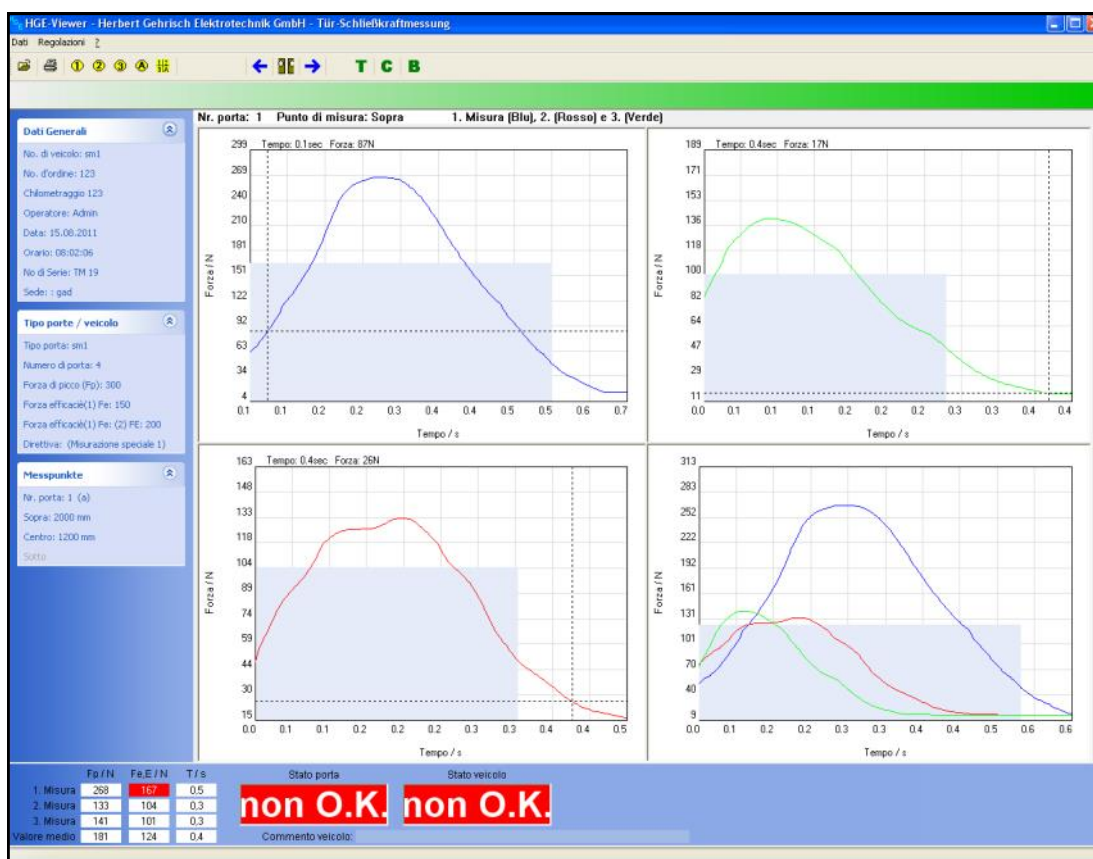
HGE-Viewer - Herbert Gehrisch Elektrotechnik GmbH - Tür-Schließkraftmessung

Dati Regolazioni ?

T C B

Nr. porta: 1 Punto di misura: Sopra 1. Misura (Blu), 2. (Rosso) e 3. (Verde)

Dati Generali
No. di veicolo: sm1
No. d'ordine: 123
Chilometraggio 123
Operatore: Admin
Data: 15.08.2011
Orario: 08:02:06
No di Serie: TM 19
Sede: : gad

Tipo porte / veicolo
Tipo porta: sm1
Numero di porta: 4
Forza di picco (Fp): 300
Forza efficacè(1) Fe: 150
Forza efficacè(1) Fe: (2) FE: 200
Direttiva: (Misurazione speciale 1)

Messpunkte
Nr. porta: 1 (a)
Sopra: 2000 mm
Centro: 1200 mm
Sotto

Tempo: 0.1sec Forza: 87N
299 269 240 210 181 151 122 92 63 34 4
Forza / N
0.1 0.1 0.1 0.2 0.2 0.3 0.3 0.4 0.5 0.5 0.6 0.7
Tempo / s

Tempo: 0.4sec Forza: 17N
189 171 153 136 118 100 82 64 47 29 11
Forza / N
0.0 0.1 0.1 0.1 0.2 0.2 0.2 0.3 0.3 0.3 0.4
Tempo / s

Tempo: 0.4sec Forza: 26N
163 148 133 118 104 89 74 59 44 30 15
Forza / N
0.0 0.1 0.1 0.1 0.2 0.2 0.3 0.3 0.4 0.4 0.5
Tempo / s

313 283 252 222 192 161 131 101 70 40 9
Forza / N
0.0 0.1 0.2 0.2 0.3 0.3 0.4 0.4 0.5 0.6 0.6
Tempo / s

| | Fp / N | Fe,E / N | T / s |
|---|---|---|---|
| 1. Misura | 268 | 167 | 0.5 |
| 2. Misura | 133 | 104 | 0.3 |
| 3. Misura | 141 | 101 | 0.3 |
| Valore medio | 181 | 124 | 0.4 |

Stato porta
non O.K.
Stato veicolo
non O.K.
Commento veicolo: